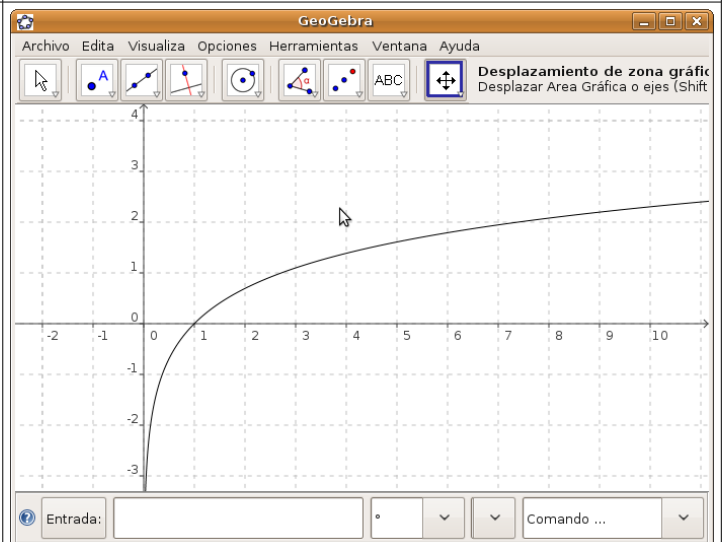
GeoGebra

Archivo Edita Visualiza Opciones Herramientas Ventana Ayuda

A

ABC

Desplazamiento de zona gráfic
Desplazar Area Gráfica o ejes (Shift

4
3
2
1
0
-1
-2
-3

-2 -1 0 1 2 3 4 5 6 7 8 9 10

Entrada:
°
Comando ...